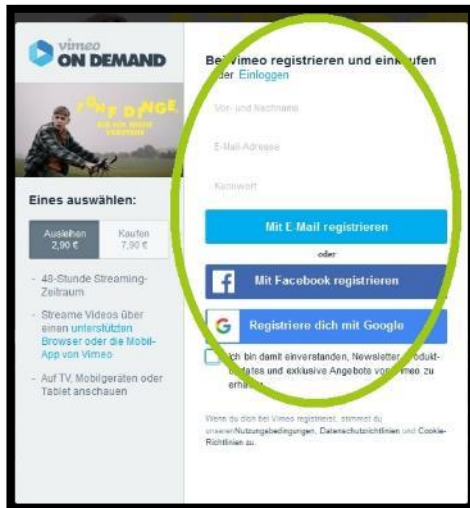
vimeo
ON DEMAND

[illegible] DINGE

Eines auswählen:

Ausleihen
2,90 €

Kaufen
7,90 €

- 48-Stunde Streaming-Zeitraum

- Streame Videos über einen unterstützten Browser oder die Mobil-App von Vimeo

- Auf TV, Mobilgeräten oder Tablet anschauen

Bei Vimeo registrieren und eink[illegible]ufen
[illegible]der Einloggen

Vor- und Nachname

E-Mail-Adresse

Kennwort

Mit E-Mail registrieren

oder

Mit Facebook registrieren

Registriere dich mit Google

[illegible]ch bin damit einverstanden, Newsletter, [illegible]rodukt-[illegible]dates und exklusive Angebote vo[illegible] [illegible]meo zu erha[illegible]

Wenn du dich bei Vimeo registrierst, stimmst du unseren Nutzungsbedingungen, Datenschutzrichtlinien und Cookie-Richtlinien zu.